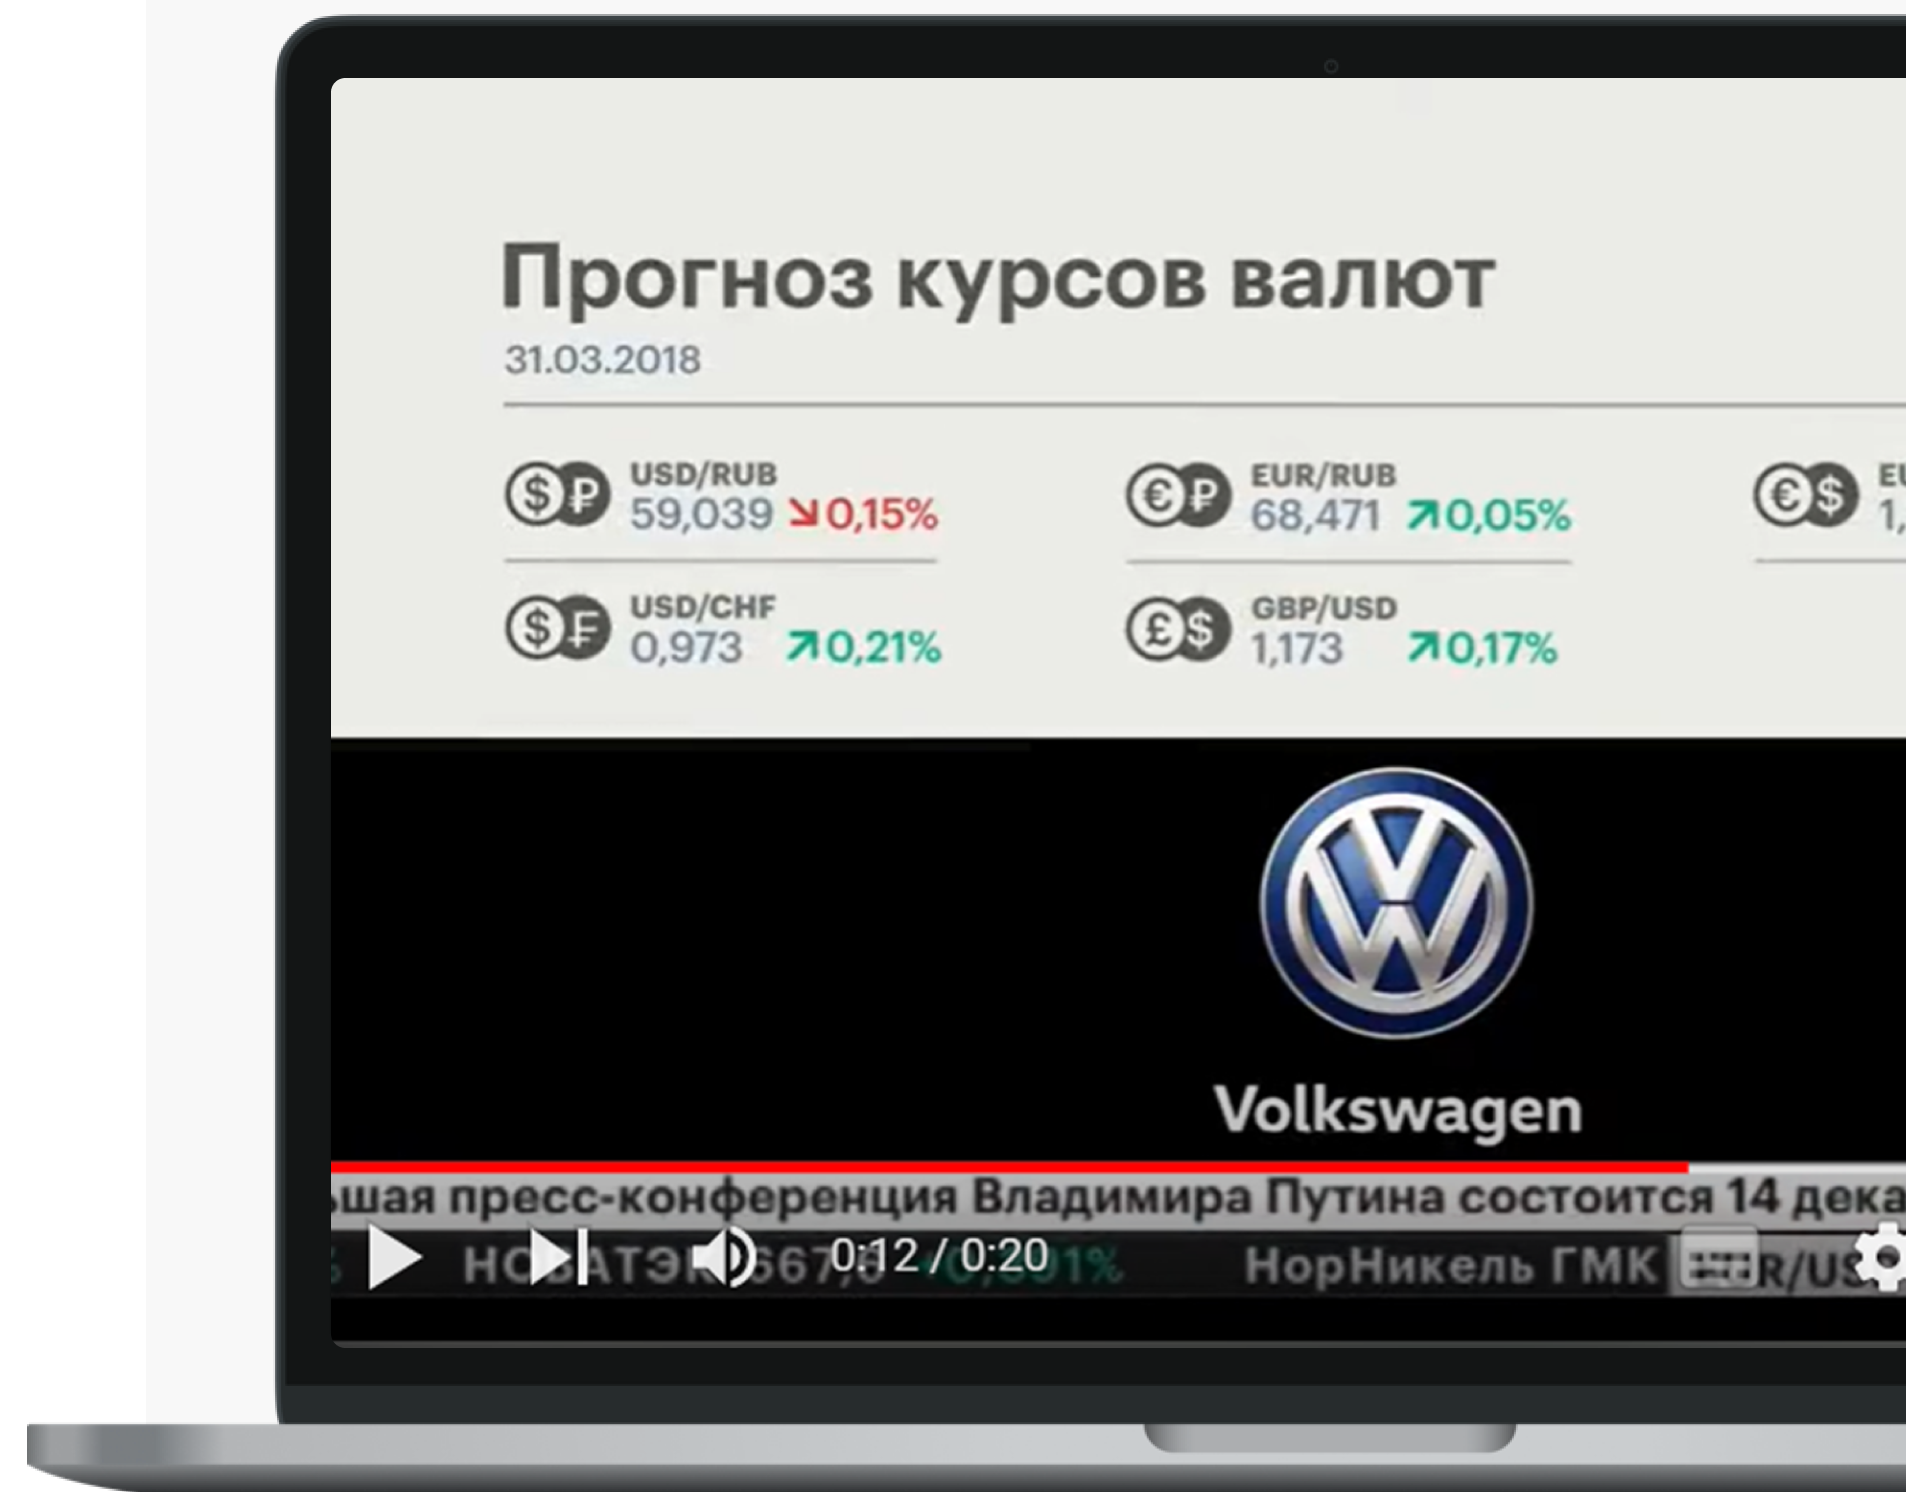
Прогноз курсов валют

31.03.2018

USD/RUB
59,039 ↘0,15%

EUR/RUB
68,471 ↗0,05%

EU
1,

USD/CHF
0,973 ↗0,21%

GBP/USD
1,173 ↗0,17%

Volkswagen

шая пресс-конференция Владимира Путина состоится 14 дека

НОВАТЭК 667,0 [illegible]1% НорНикель ГМК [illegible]R/US

0:12 / 0:20